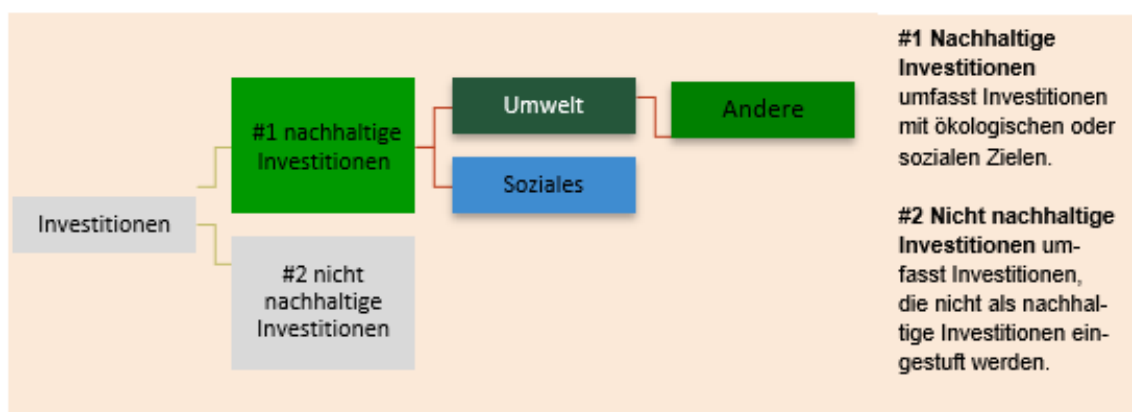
Investitionen

#1 nachhaltige Investitionen

#2 nicht nachhaltige Investitionen

Umwelt

Andere

Soziales

**#1 Nachhaltige Investitionen** umfasst Investitionen mit ökologischen oder sozialen Zielen.

**#2 Nicht nachhaltige Investitionen** umfasst Investitionen, die nicht als nachhaltige Investitionen eingestuft werden.